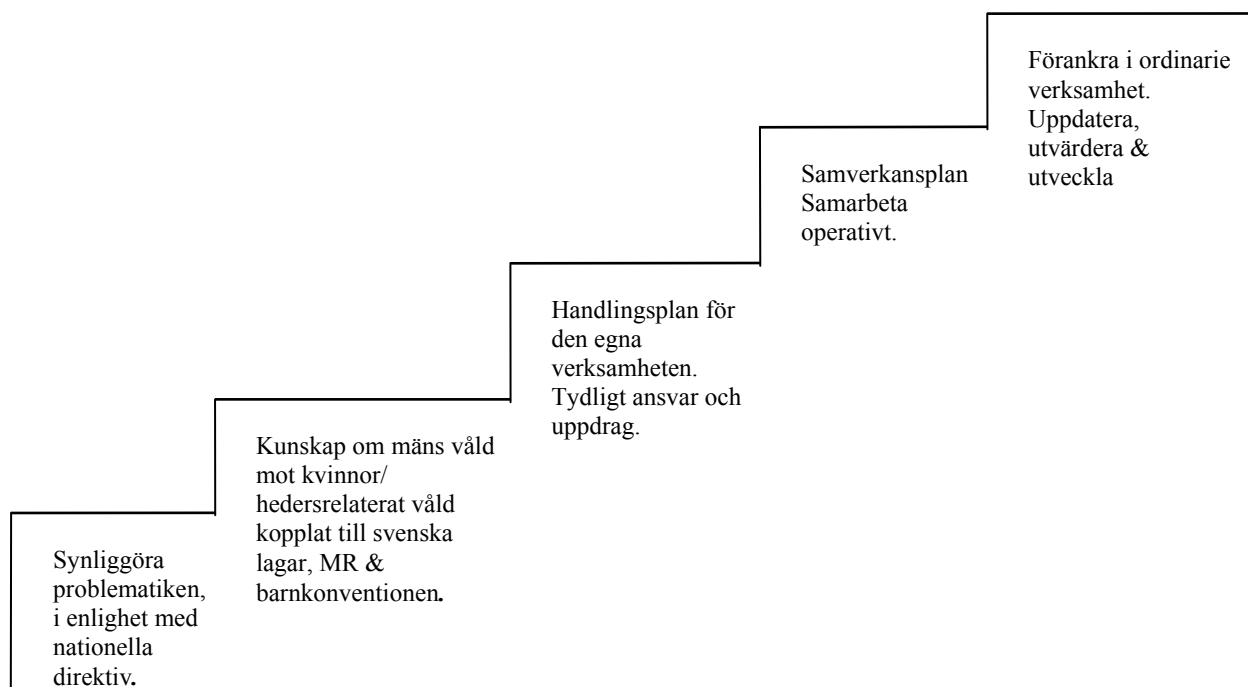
Synliggöra problematiken, i enlighet med nationella direktiv.

Kunskap om mäns våld mot kvinnor/ hedersrelaterat våld kopplat till svenska lagar, MR & barnkonventionen.

Handlingsplan för den egna verksamheten. Tydligt ansvar och uppdrag.

Samverkansplan Samarbeta operativt.

Förankra i ordinarie verksamhet. Uppdatera, utvärdera & utveckla